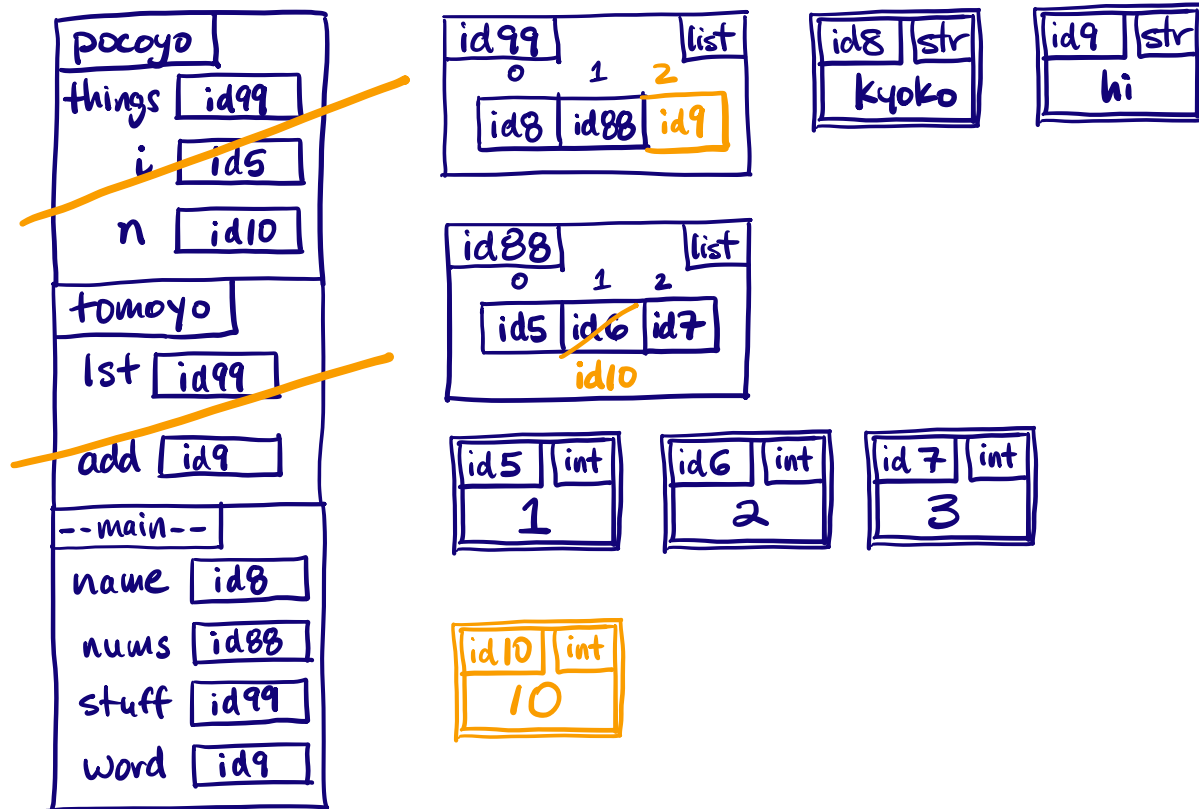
pocoyo
things id99
i id5
n id10

tomoyo
lst id99
add id9

--main--
name id8
nums id88
stuff id99
word id9

id99 list
0 1 2
id8 id88 id9

id8 str
kyoko

id9 str
hi

id88 list
0 1 2
id5 id6 id7
id10

id5 int
1

id6 int
2

id7 int
3

id10 int
10